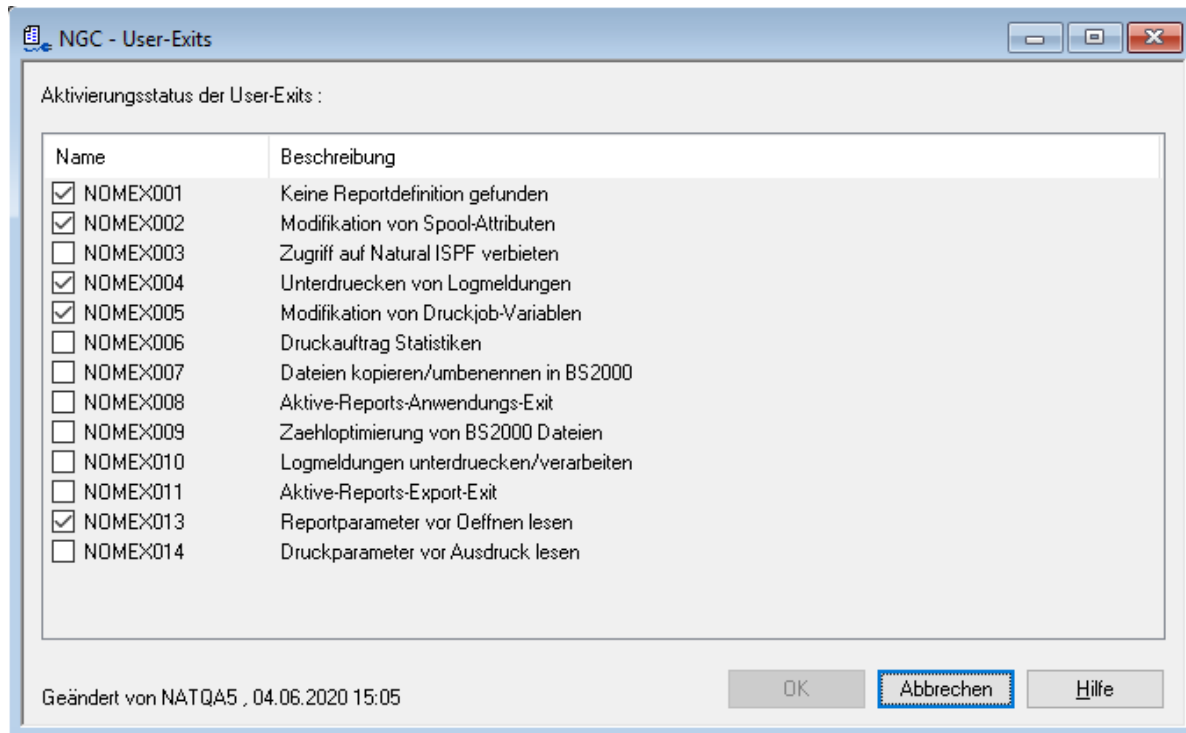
NGC - User-Exits

Aktivierungsstatus der User-Exits :

| Name | Beschreibung |
|---|---|
| ☑ NOMEX001 | Keine Reportdefinition gefunden |
| ☑ NOMEX002 | Modifikation von Spool-Attributen |
| ☐ NOMEX003 | Zugriff auf Natural ISPF verbieten |
| ☑ NOMEX004 | Unterdruecken von Logmeldungen |
| ☑ NOMEX005 | Modifikation von Druckjob-Variablen |
| ☐ NOMEX006 | Druckauftrag Statistiken |
| ☐ NOMEX007 | Dateien kopieren/umbenennen in BS2000 |
| ☐ NOMEX008 | Aktive-Reports-Anwendungs-Exit |
| ☐ NOMEX009 | Zaehloptimierung von BS2000 Dateien |
| ☐ NOMEX010 | Logmeldungen unterdruecken/verarbeiten |
| ☐ NOMEX011 | Aktive-Reports-Export-Exit |
| ☑ NOMEX013 | Reportparameter vor Oeffnen lesen |
| ☐ NOMEX014 | Druckparameter vor Ausdruck lesen |

Geändert von NATQA5 , 04.06.2020 15:05

OK Abbrechen Hilfe